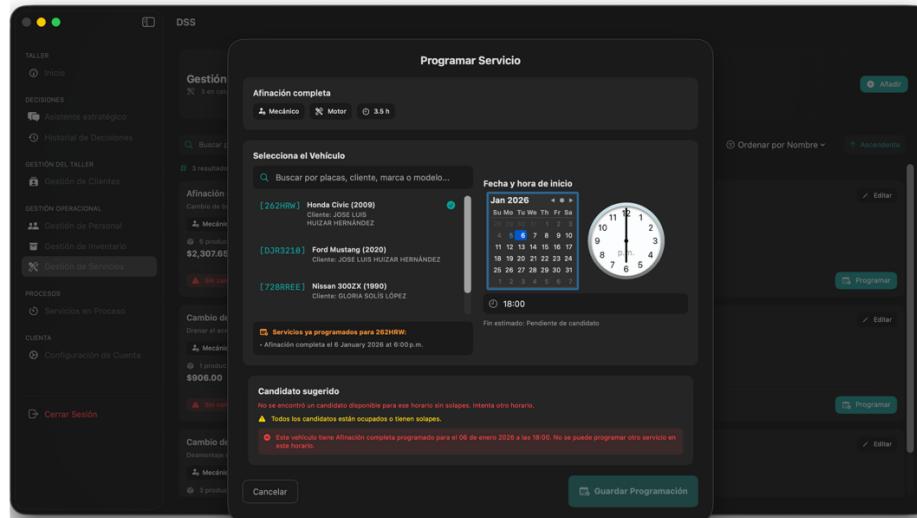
DSS

TALLER
Inicio

DECISIONES
Asistente estratégico
Historial de Decisiones

GESTIÓN DEL TALLER
Gestión de Clientes

GESTIÓN OPERACIONAL
Gestión de Personal
Gestión de Inventario
Gestión de Servicios

PROCESOS
Servicios en Proceso

CUENTA
Configuración de Cuenta

Cerrar Sesión

Gestión
3 en ca

Añadir

Buscar p
3 resultado

Ordenar por Nombre
Ascendente

Afinación
Cambio de
Mecáni
6 produc
$2,307.65

Editar
Programar

Cambio de
Drenar el ac
Mecáni
1 produc
$906.00

Editar
Programar

Cambio de
Desmontaje
Mecáni
2 produc

Editar

Programar Servicio

Afinación completa
Mecánico
Motor
3.5 h

Selecciona el Vehículo

Buscar por placas, cliente, marca o modelo...

[262HRW] Honda Civic (2009)
Cliente: JOSE LUIS HUIZAR HERNÁNDEZ

[DJR3210] Ford Mustang (2020)
Cliente: JOSE LUIS HUIZAR HERNÁNDEZ

[728RREE] Nissan 300ZX (1990)
Cliente: GLORIA SOLÍS LÓPEZ

Servicios ya programados para 262HRW:
• Afinación completa el 6 January 2026 at 6:00 p.m.

Fecha y hora de inicio

Jan 2026
Su Mo Tu We Th Fr Sa
28 29 30 31 1 2 3
4 5 6 7 8 9 10
11 12 13 14 15 16 17
18 19 20 21 22 23 24
25 26 27 28 29 30 31
1 2 3 4 5 6 7

12 1 2 3 4 5 6 7 8 9 10 11
p.m.

18:00

Fin estimado: Pendiente de candidato

Candidato sugerido
No se encontró un candidato disponible para ese horario sin solapes. Intenta otro horario.
Todos los candidatos están ocupados o tienen solapes.
Este vehículo tiene Afinación completa programado para el 06 de enero 2026 a las 18:00. No se puede programar otro servicio en este horario.

Cancelar
Guardar Programación